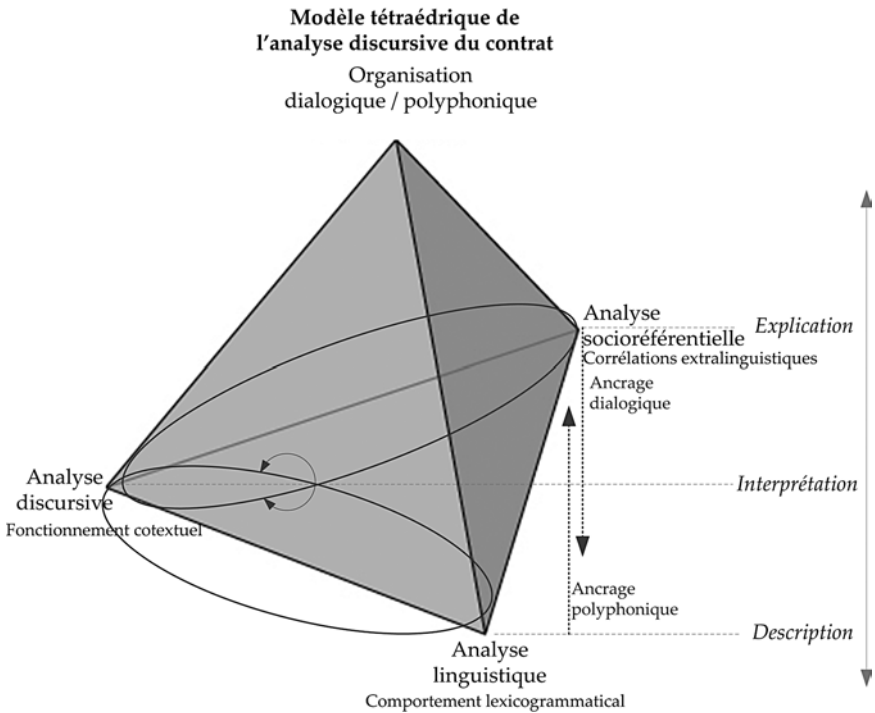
**Modèle tétraédrique de l'analyse discursive du contrat**

Organisation dialogique / polyphonique

Analyse socioréférentielle
Corrélations extralinguistiques

Explication

Ancrage dialogique

Analyse discursive
Fonctionnement cotextuel

Interprétation

Ancrage polyphonique

Description

Analyse linguistique
Comportement lexicogrammatical